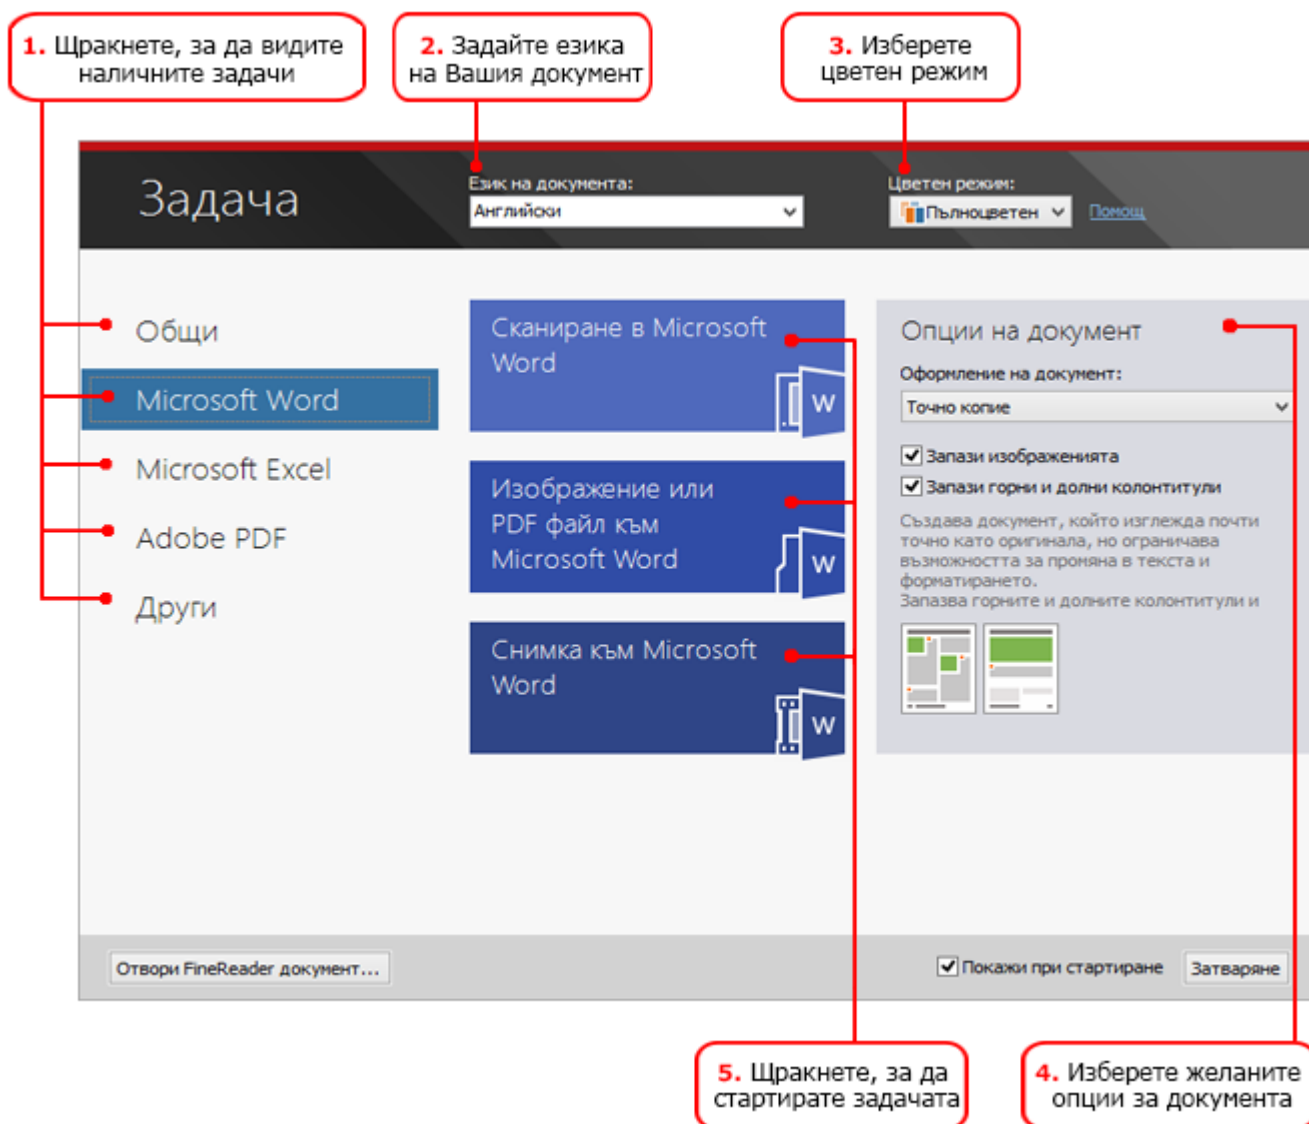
1. Щракнете, за да видите наличните задачи

2. Задайте езика на Вашия документ

3. Изберете цветен режим

Задача

Език на документа:
Английски

Цветен режим:
Пълноцветен

Помощ

Общи

Microsoft Word

Microsoft Excel

Adobe PDF

Други

Сканиране в Microsoft Word

W

Изображение или PDF файл към Microsoft Word

W

Снимка към Microsoft Word

W

Опции на документ

Оформление на документ:
Точно копие

Запази изображенията
Запази горни и долни колонтитули

Създава документ, който изглежда почти точно като оригинала, но ограничава възможността за промяна в текста и форматирането.
Запазва горните и долните колонтитули и

Отвори FineReader документ...

Покажи при стартиране

Затваряне

5. Щракнете, за да стартирате задачата

4. Изберете желаните опции за документа